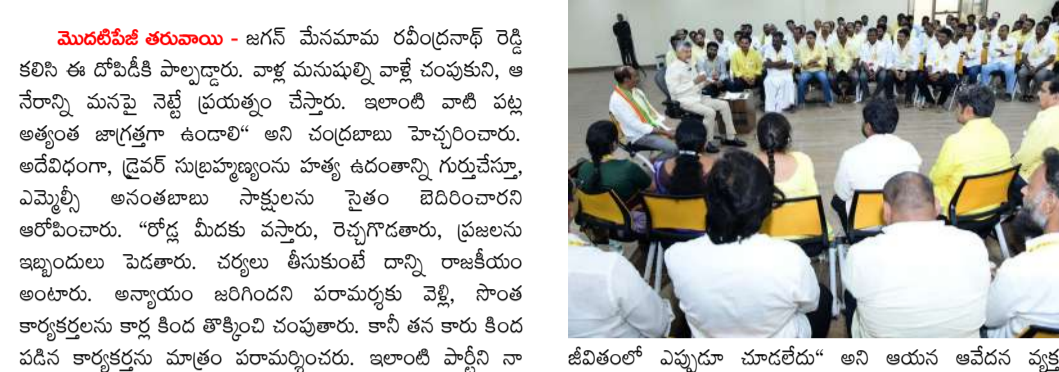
మొదటిపేజీ తరువాయి - జగన్ మేనమామ రవీంద్రనాథ్ రెడ్డి కలిసి ఈ దోపిడీకి పాల్పడ్డారు. వాళ్ల మనుషుల్ని వాళ్లే చంపుకుని, ఆ నేరాన్ని మనపై నెట్టే ప్రయత్నం చేస్తారు. ఇలాంటి వాటి పట్ల అత్యంత జాగ్రత్తగా ఉండాలి" అని చంద్రబాబు హెచ్చరించారు. అదేవిధంగా, డ్రైవర్ సుబ్రహ్మణ్యంను హత్య ఉదంతాన్ని గుర్తుచేస్తూ, ఎమ్మెల్సీ అనంతబాబు సాక్షులను సైతం బెదిరించారని ఆరోపించారు. "రోడ్ల మీదకు వస్తారు, రెచ్చగొడతారు, ప్రజలను ఇబ్బందులు పెడతారు. చర్యలు తీసుకుంటే దాన్ని రాజకీయం అంటారు. అన్యాయం జరిగిందని పరామర్శకు వెళ్లి, సొంత కార్యకర్తలను కార్ల కింద తొక్కించి చంపుతారు. కానీ తన కారు కింద పడిన కార్యకర్తను మాత్రం పరామర్శించరు. ఇలాంటి పార్టీని నా జీవితంలో ఎప్పుడూ చూడలేదు" అని ఆయన ఆవేదన వ్యక్త